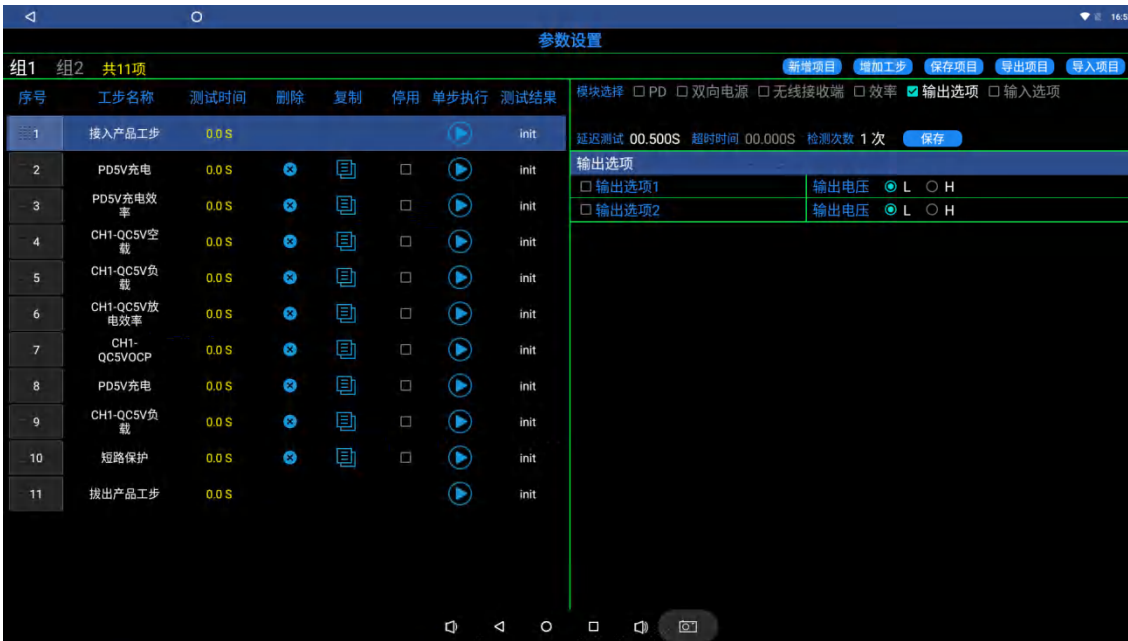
16:5

参数设置

组1 组2 共11项

新增项目 增加工步 保存项目 导出项目 导入项目

| 序号 | 工步名称 | 测试时间 | 删除 | 复制 | 停用 | 单步执行 | 测试结果 |
|---|---|---|---|---|---|---|---|
| 1 | 接入产品工步 | 0.0 S | | | | | init |
| 2 | PD5V充电 | 0.0 S | | | | | init |
| 3 | PD5V充电效率 | 0.0 S | | | | | init |
| 4 | CH1-QC5V空载 | 0.0 S | | | | | init |
| 5 | CH1-QC5V负载 | 0.0 S | | | | | init |
| 6 | CH1-QC5V放电效率 | 0.0 S | | | | | init |
| 7 | CH1-QC5VOCP | 0.0 S | | | | | init |
| 8 | PD5V充电 | 0.0 S | | | | | init |
| 9 | CH1-QC5V负载 | 0.0 S | | | | | init |
| 10 | 短路保护 | 0.0 S | | | | | init |
| 11 | 拔出产品工步 | 0.0 S | | | | | init |

模块选择 □ PD □ 双向电源 □ 无线接收端 □ 效率 ☑ 输出选项 □ 输入选项

延迟测试 00.500S 超时时间 00.000S 检测次数 1 次 保存

输出选项

| □ 输出选项1 | 输出电压 ◉ L ○ H |
|---|---|
| □ 输出选项2 | 输出电压 ◉ L ○ H |